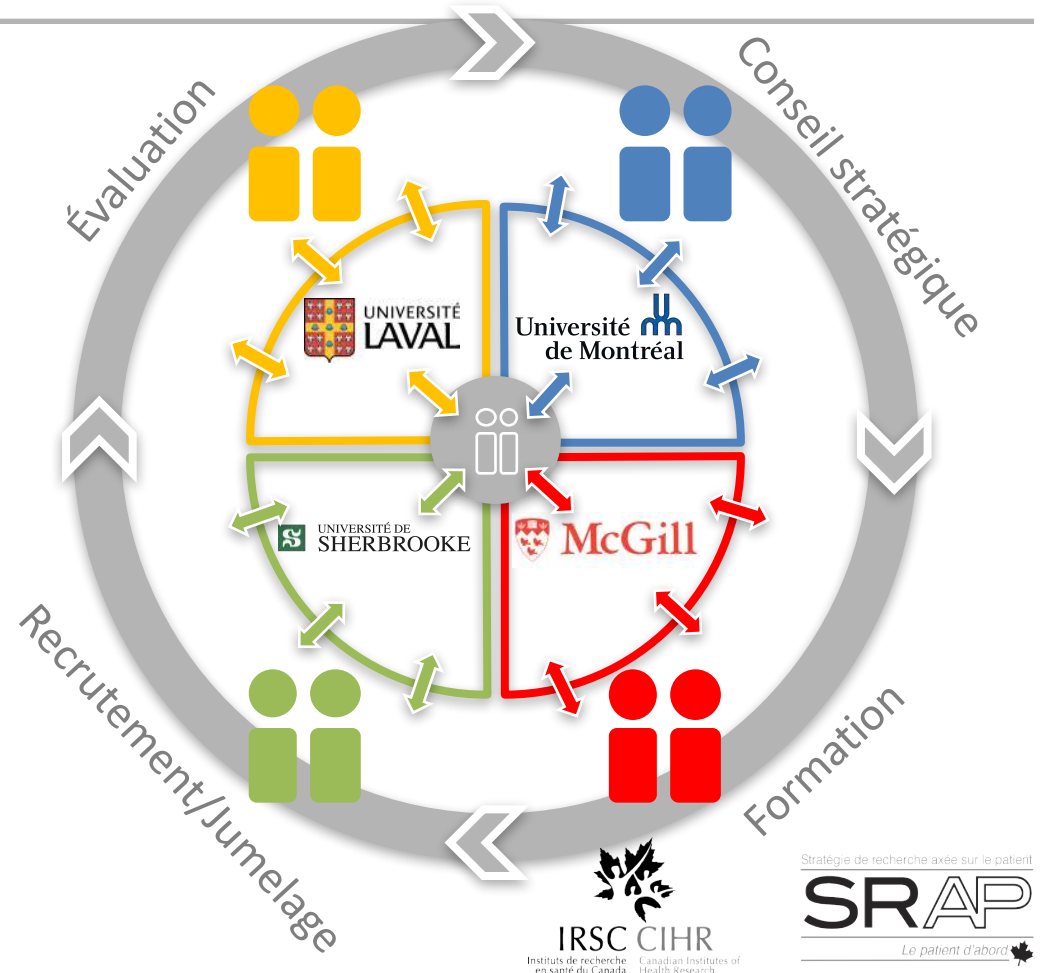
Évaluation

Conseil stratégique

Formation

Recrutement/Jumelage

UNIVERSITÉ LAVAL

Université de Montréal

UNIVERSITÉ DE SHERBROOKE

McGill

IRSC CIHR
Instituts de recherche en santé du Canada
Canadian Institutes of Health Research

Stratégie de recherche axée sur le patient
SRAP
Le patient d'abord